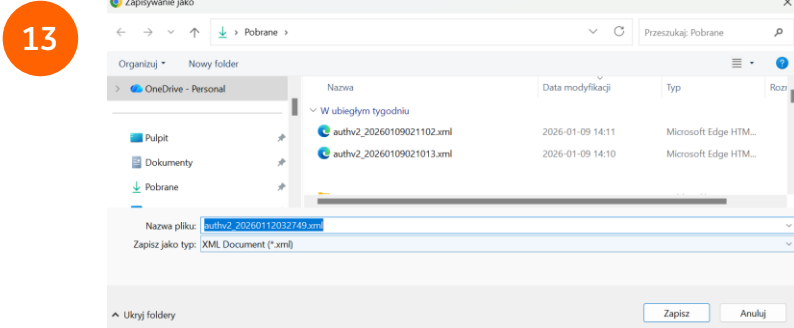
13

Zapisywanie jako

× 

← → ∨ ↑ ↓ › Pobrane ›

Przeszukaj: Pobrane

Organizuj ▾ Nowy folder

OneDrive - Personal

Pulpit

Dokumenty

Pobrane

Nazwa

Data modyfikacji

Typ

Rozm

∨ W ubiegłym tygodniu

authv2_20260109021102.xml 2026-01-09 14:11 Microsoft Edge HTM...

authv2_20260109021013.xml 2026-01-09 14:10 Microsoft Edge HTM...

Nazwa pliku: authv2_20260112032749.xml

Zapisz jako typ: XML Document (*.xml)

^ Ukryj foldery

Zapisz

Anuluj